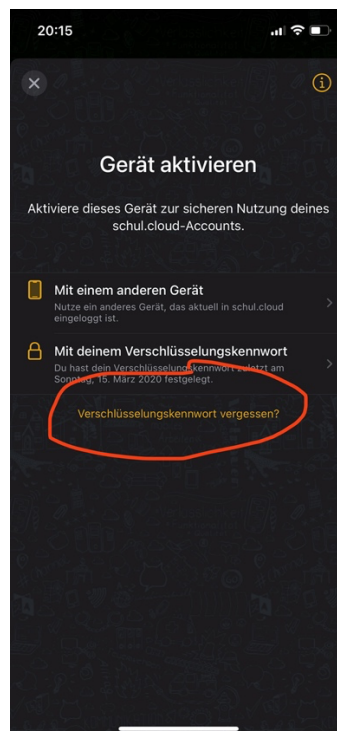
20:15

Gerät aktivieren

Aktiviere dieses Gerät zur sicheren Nutzung deines schul.cloud-Accounts.

Mit einem anderen Gerät
Nutze ein anderes Gerät, das aktuell in schul.cloud eingeloggt ist.

Mit deinem Verschlüsselungskennwort
Du hast dein Verschlüsselungskennwort zuletzt am Sonntag, 15. März 2020 festgelegt.

Verschlüsselungskennwort vergessen?